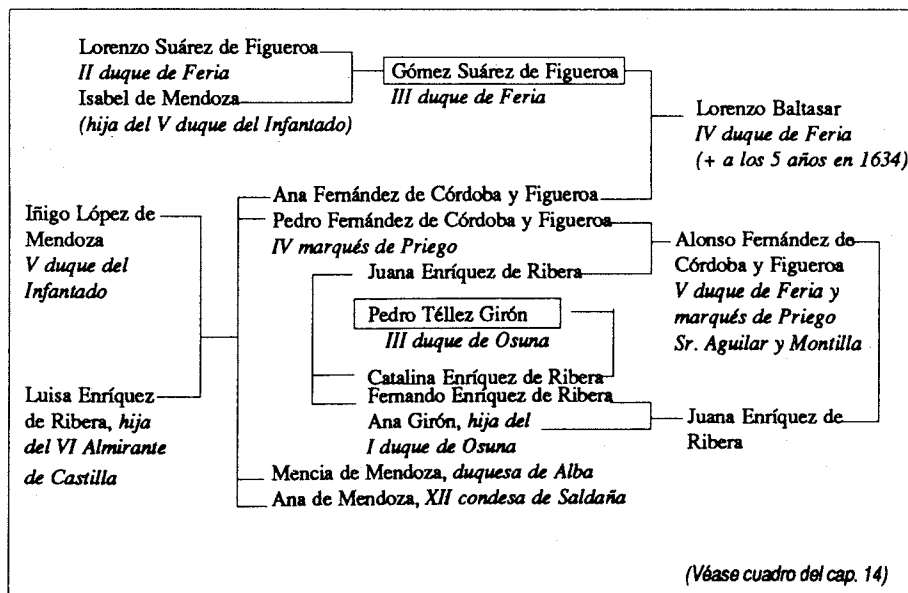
Lorenzo Suárez de Figueroa
*II duque de Feria*
Isabel de Mendoza
*(hija del V duque del Infantado)*

Gómez Suárez de Figueroa
*III duque de Feria*

Lorenzo Baltasar
*IV duque de Feria*
*(+ a los 5 años en 1634)*

Iñigo López de Mendoza
*V duque del Infantado*

Luisa Enríquez de Ribera, *hija del VI Almirante de Castilla*

Ana Fernández de Córdoba y Figueroa
Pedro Fernández de Córdoba y Figueroa
*IV marqués de Priego*
Juana Enríquez de Ribera
Pedro Téllez Girón
*III duque de Osuna*
Catalina Enríquez de Ribera
Fernando Enríquez de Ribera
Ana Girón, *hija del I duque de Osuna*
Mencia de Mendoza, *duquesa de Alba*
Ana de Mendoza, *XII condesa de Saldaña*

Alonso Fernández de Córdoba y Figueroa
*V duque de Feria y marqués de Priego*
*Sr. Aguilar y Montilla*

Juana Enríquez de Ribera

*(Véase cuadro del cap. 14)*